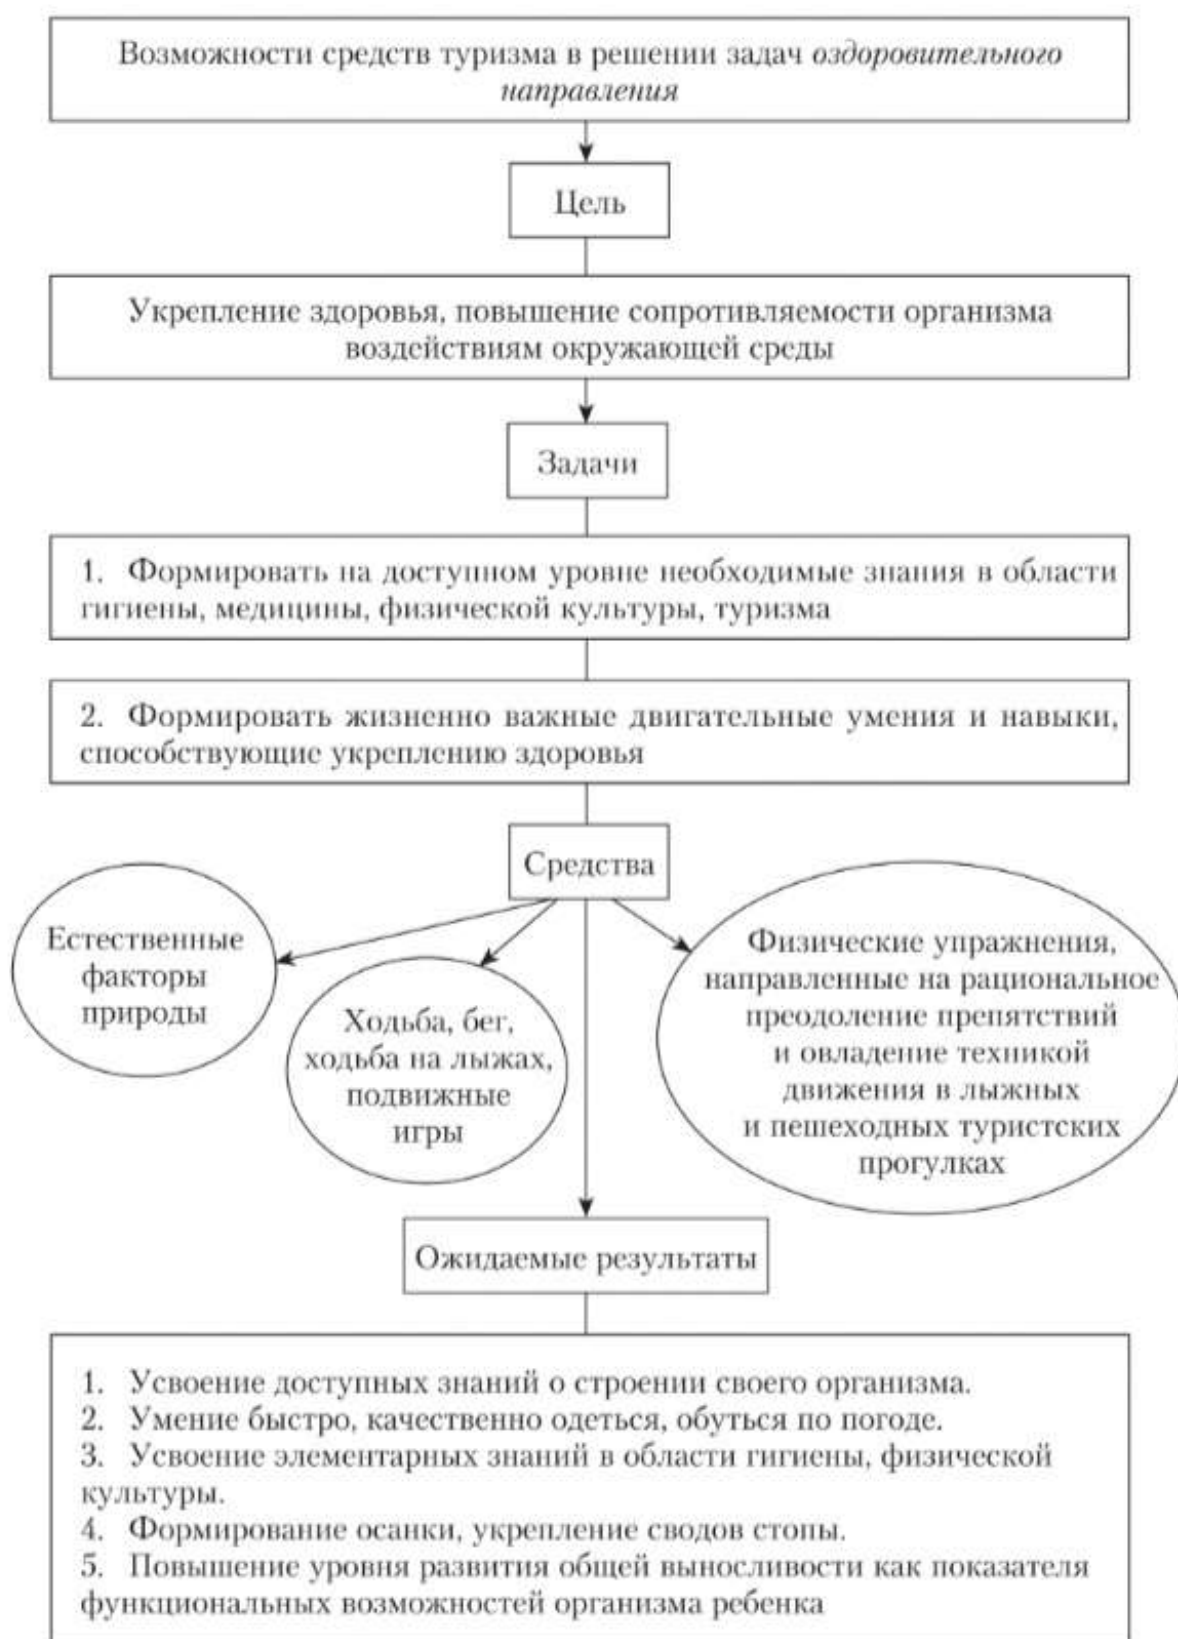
Возможности средств туризма в решении задач *оздоровительного направления*

Цель

Укрепление здоровья, повышение сопротивляемости организма воздействиям окружающей среды

Задачи

1. Формировать на доступном уровне необходимые знания в области гигиены, медицины, физической культуры, туризма

2. Формировать жизненно важные двигательные умения и навыки, способствующие укреплению здоровья

Средства

Естественные факторы природы

Ходьба, бег, ходьба на лыжах, подвижные игры

Физические упражнения, направленные на рациональное преодоление препятствий и овладение техникой движения в лыжных и пешеходных туристских прогулках

Ожидаемые результаты

1. Усвоение доступных знаний о строении своего организма.
2. Умение быстро, качественно одеться, обуться по погоде.
3. Усвоение элементарных знаний в области гигиены, физической культуры.
4. Формирование осанки, укрепление сводов стопы.
5. Повышение уровня развития общей выносливости как показателя функциональных возможностей организма ребенка